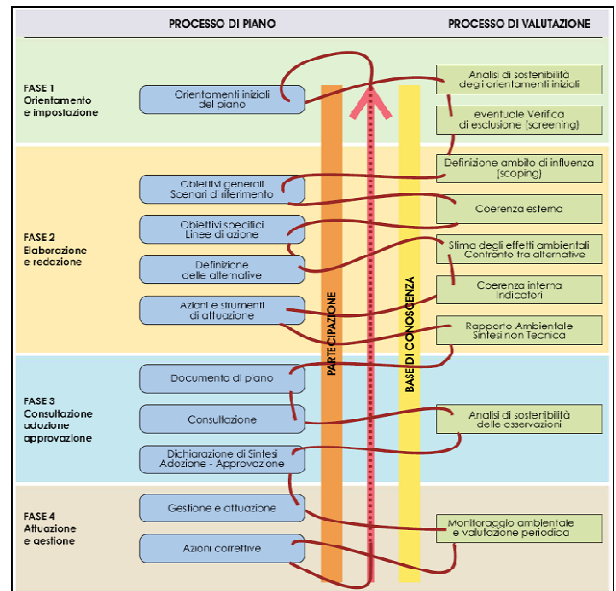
PROCESSO DI PIANO

PROCESSO DI VALUTAZIONE

FASE 1
Orientamento e impostazione

Orientamenti iniziali del piano

Analisi di sostenibilità degli orientamenti iniziali

eventuale Verifica di esclusione (screening)

FASE 2
Elaborazione e redazione

Definizione ambito di influenza (scoping)

Obiettivi generali
Scenari di riferimento

Coerenza esterna

Obiettivi specifici
Linee di azione

Stima degli effetti ambientali
Confronto tra alternative

Definizione delle alternative

Coerenza interna
Indicatori

Azioni e strumenti di attuazione

Rapporto Ambientale
Sintesi non Tecnica

PARTECIPAZIONE

BASE DI CONOSCENZA

FASE 3
Consultazione adozione approvazione

Documento di piano

Consultazione

Analisi di sostenibilità delle osservazioni

Dichiarazione di Sintesi
Adozione - Approvazione

FASE 4
Attuazione e gestione

Gestione e attuazione

Monitoraggio ambientale e valutazione periodica

Azioni correttive